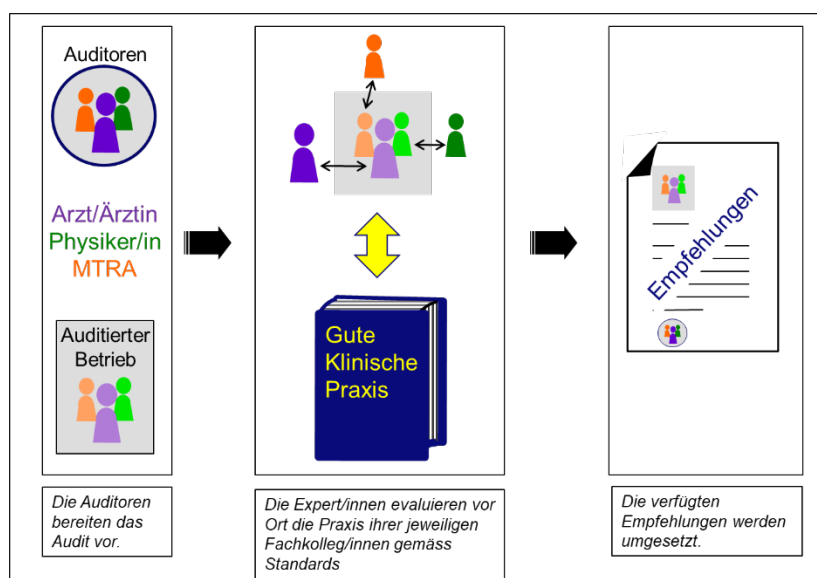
Auditoren

Arzt/Ärztin
Physiker/in
MTRA

Auditierter Betrieb

Gute Klinische Praxis

Empfehlungen

Die Auditoren bereiten das Audit vor.

Die Expert/innen evaluieren vor Ort die Praxis ihrer jeweiligen Fachkolleg/innen gemäss Standards

Die verfügten Empfehlungen werden umgesetzt.